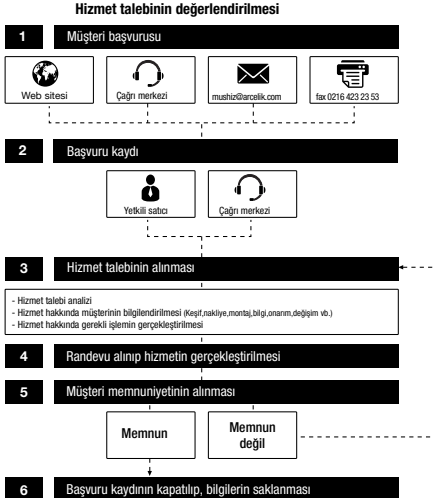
Hizmet talebinin değerlendirilmesi

1 Müşteri başvurusu

Web sitesi

Çağrı merkezi

mushiz@arcelik.com

fax 0216 423 23 53

2 Başvuru kaydı

Yetkili satıcı

Çağrı merkezi

3 Hizmet talebinin alınması

- Hizmet talebi analizi
- Hizmet hakkında müşterinin bilgilendirilmesi (Keşif,nakliye,montaj,bilgi,onarım,değişim vb.)
- Hizmet hakkında gerekli işlemin gerçekleştirilmesi

4 Randevu alınıp hizmetin gerçekleştirilmesi

5 Müşteri memnuniyetinin alınması

Memnun

Memnun değil

6 Başvuru kaydının kapatılıp, bilgilerin saklanması